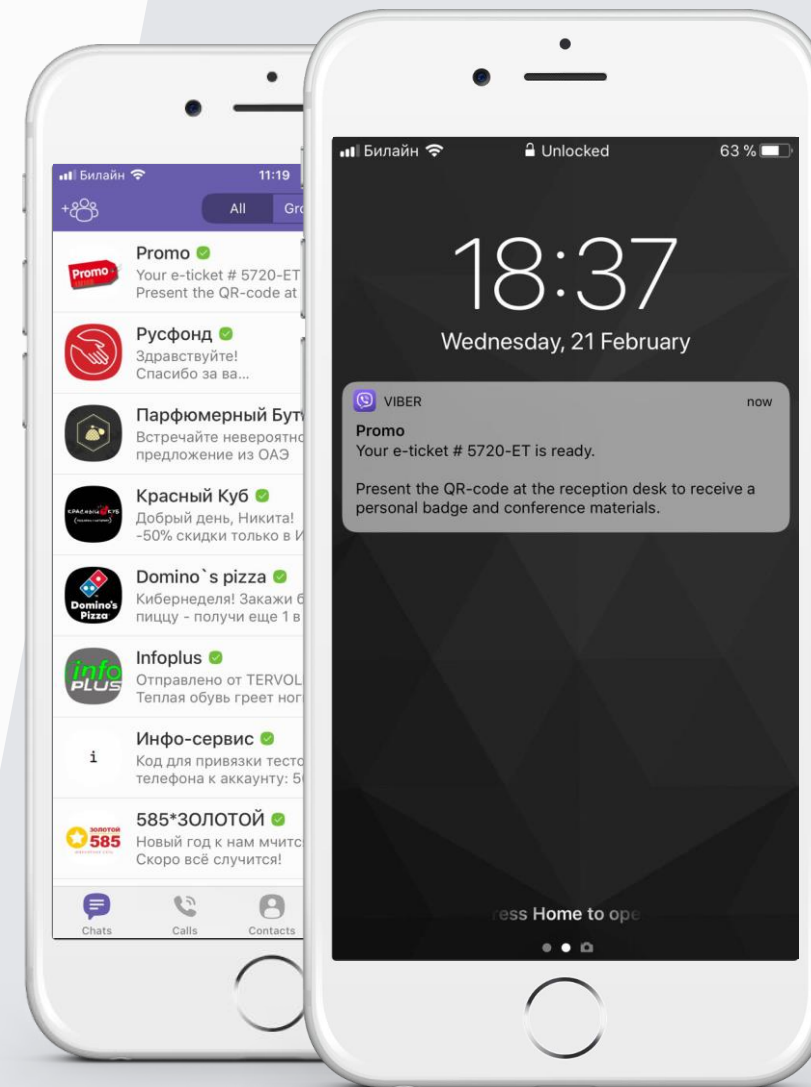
Билайн 11:19

All Gro

Promo
Your e-ticket # 5720-ET
Present the QR-code at

Русфонд
Здравствуйте!
Спасибо за ва...

Парфюмерный Бут
Встречайте невероятно
предложение из ОАЭ

Красный Куб
Добрый день, Никита!
-50% скидки только в И

Domino`s pizza
Кибернеделя! Закажи б
пиццу - получи еще 1 в

Infoplus
Отправлено от TERVOL
Теплая обувь греет ног

Инфо-сервис
Код для привязки тесто
телефона к аккаунту: 5

585*ЗОЛОТОЙ
Новый год к нам мчитс
Скоро всё случится!

Chats Calls Contacts

Билайн Unlocked 63 %

18:37

Wednesday, 21 February

VIBER now
Promo
Your e-ticket # 5720-ET is ready.

Present the QR-code at the reception desk to receive a personal badge and conference materials.

ress Home to ope